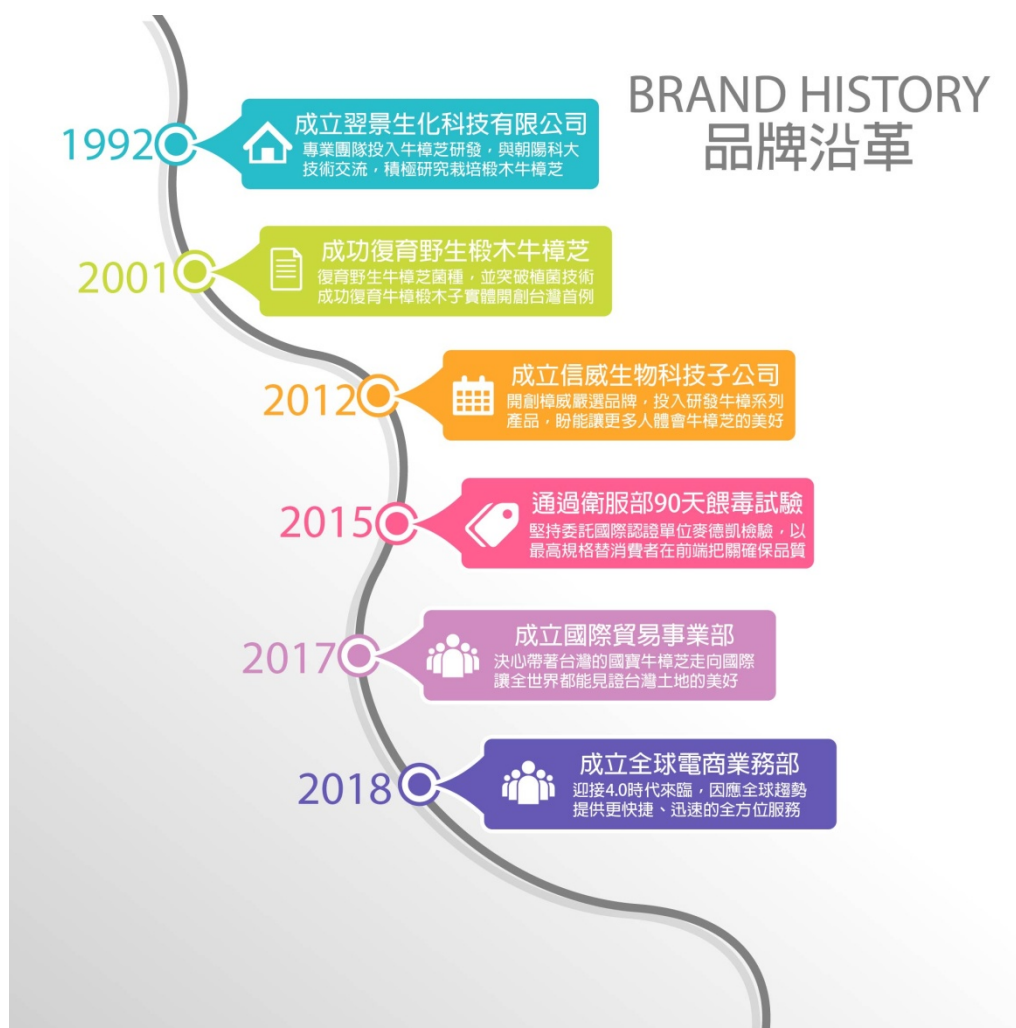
BRAND HISTORY
品牌沿革

1992
成立翌景生化科技有限公司
專業團隊投入牛樟芝研發，與朝陽科大技術交流，積極研究栽培椴木牛樟芝

2001
成功復育野生椴木牛樟芝
復育野生牛樟芝菌種，並突破植菌技術成功復育牛樟椴木子實體開創台灣首例

2012
成立信威生物科技子公司
開創樟威嚴選品牌，投入研發牛樟系列產品，盼能讓更多人體會牛樟芝的美好

2015
通過衛服部90天餵毒試驗
堅持委託國際認證單位麥德凱檢驗，以最高規格替消費者在前端把關確保品質

2017
成立國際貿易事業部
決心帶著台灣的國寶牛樟芝走向國際讓全世界都能見證台灣土地的美好

2018
成立全球電商業務部
迎接4.0時代來臨，因應全球趨勢提供更快捷、迅速的全方位服務